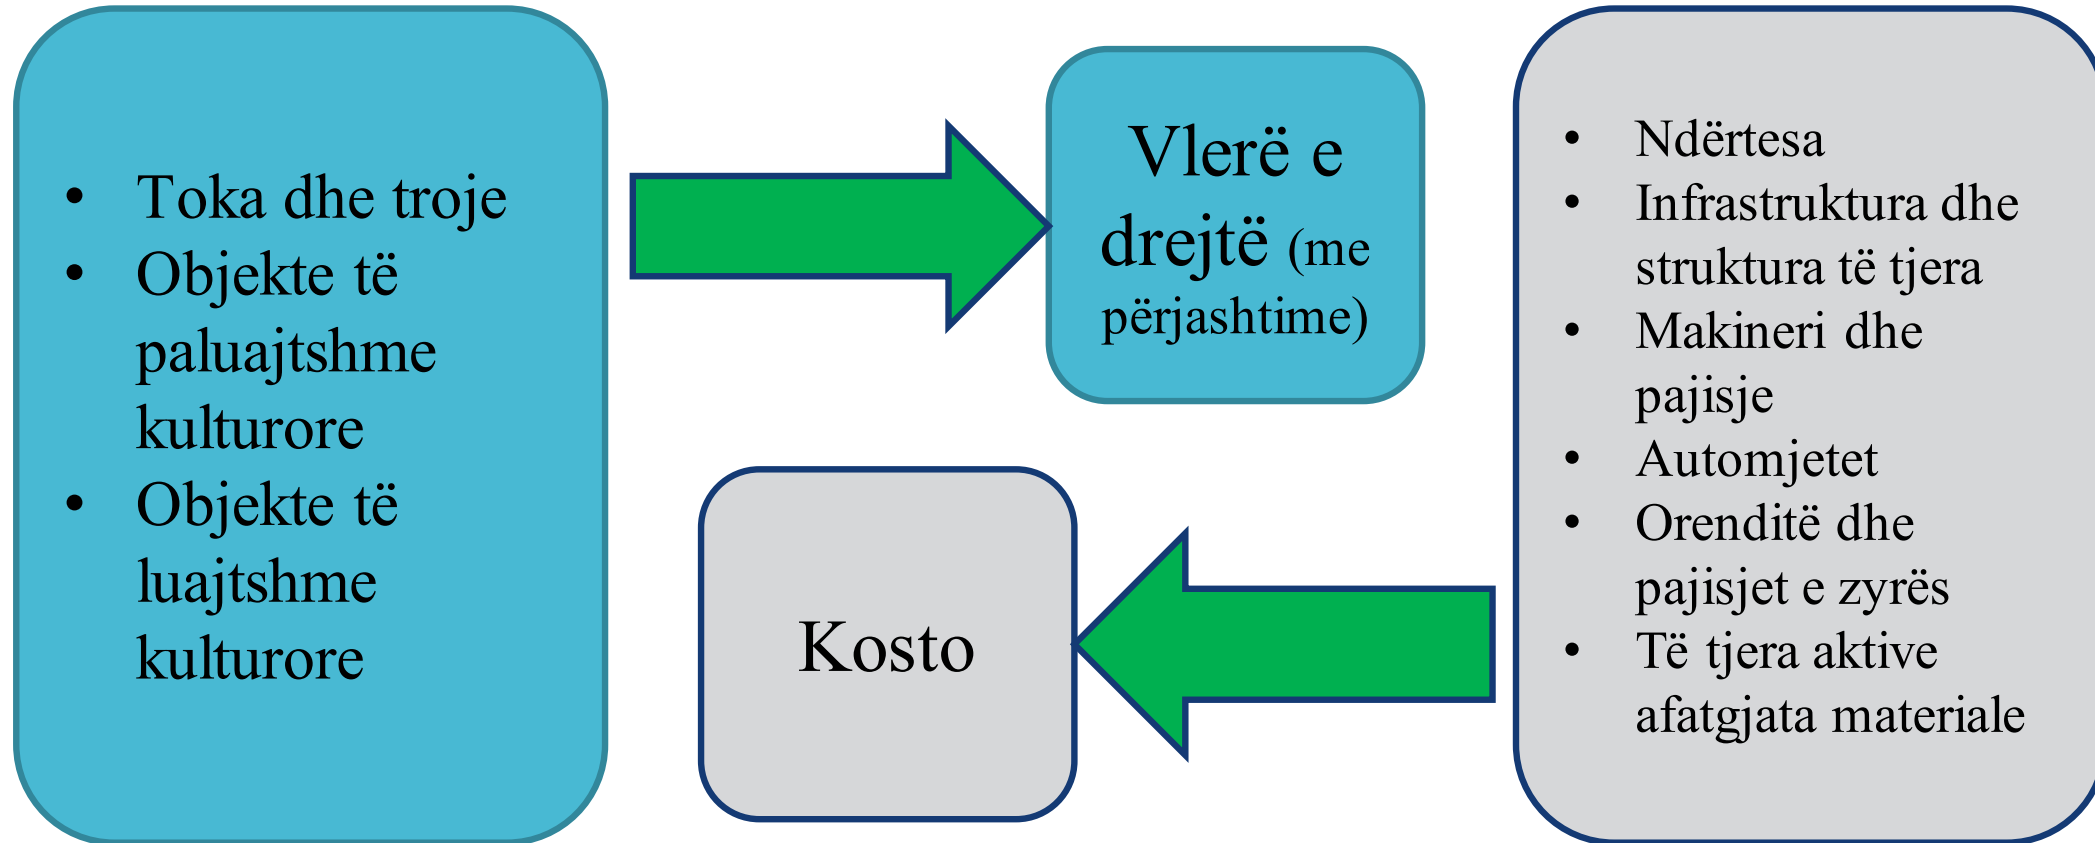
- Toka dhe troje
- Objekte të paluajtshme kulturore
- Objekte të luajtshme kulturore

Vlerë e drejtë (me përjashtime)

- Ndërtesa
- Infrastruktura dhe struktura të tjera
- Makineri dhe pajisje
- Automjetet
- Orenditë dhe pajisjet e zyrës
- Të tjera aktive afatgjata materiale

Kosto